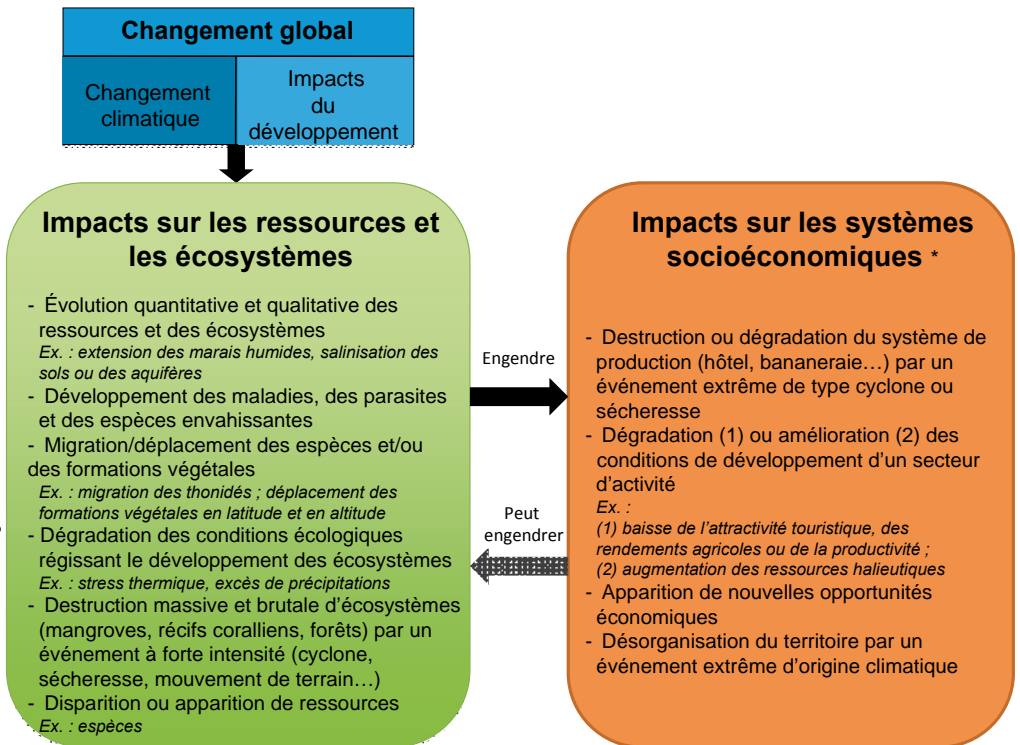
Changement global

Changement climatique

Impacts du développement

Impacts sur les ressources et les écosystèmes

- Évolution quantitative et qualitative des ressources et des écosystèmes
Ex. : extension des marais humides, salinisation des sols ou des aquifères
- Développement des maladies, des parasites et des espèces envahissantes
- Migration/déplacement des espèces et/ou des formations végétales
Ex. : migration des thonidés ; déplacement des formations végétales en latitude et en altitude
- Dégradation des conditions écologiques régissant le développement des écosystèmes
Ex. : stress thermique, excès de précipitations
- Destruction massive et brutale d'écosystèmes (mangroves, récifs coralliens, forêts) par un événement à forte intensité (cyclone, sécheresse, mouvement de terrain…)
- Disparition ou apparition de ressources
Ex. : espèces

Engendre

Peut engendrer

Impacts sur les systèmes socioéconomiques *

- Destruction ou dégradation du système de production (hôtel, bananeraie…) par un événement extrême de type cyclone ou sécheresse
- Dégradation (1) ou amélioration (2) des conditions de développement d'un secteur d'activité
Ex. :
(1) baisse de l'attractivité touristique, des rendements agricoles ou de la productivité ;
(2) augmentation des ressources halieutiques
- Apparition de nouvelles opportunités économiques
- Désorganisation du territoire par un événement extrême d'origine climatique